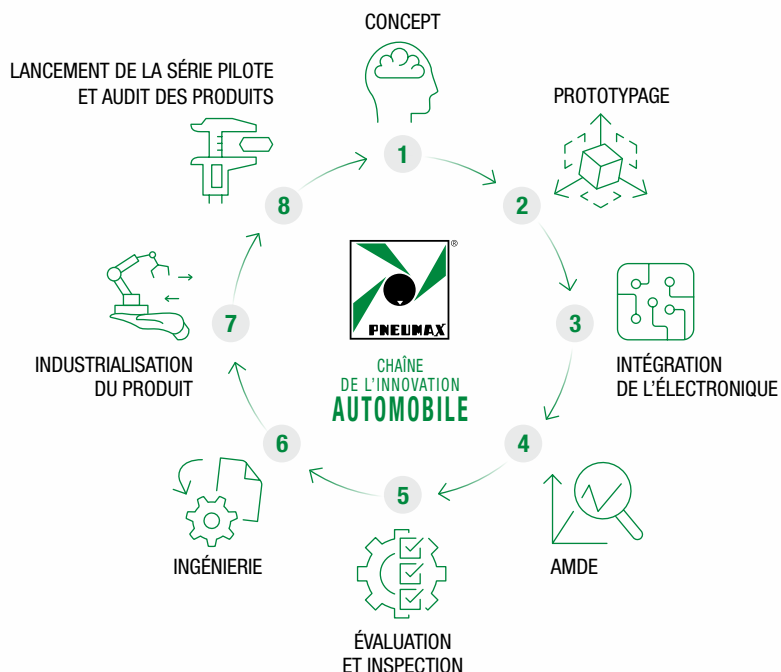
CONCEPT

1

PROTOTYPAGE

2

3

INTÉGRATION DE L'ÉLECTRONIQUE

4

AMDE

5

ÉVALUATION ET INSPECTION

6

INGÉNIERIE

7

INDUSTRIALISATION DU PRODUIT

8

LANCEMENT DE LA SÉRIE PILOTE ET AUDIT DES PRODUITS

®

PNEUMAX

CHAÎNE DE L'INNOVATION AUTOMOBILE